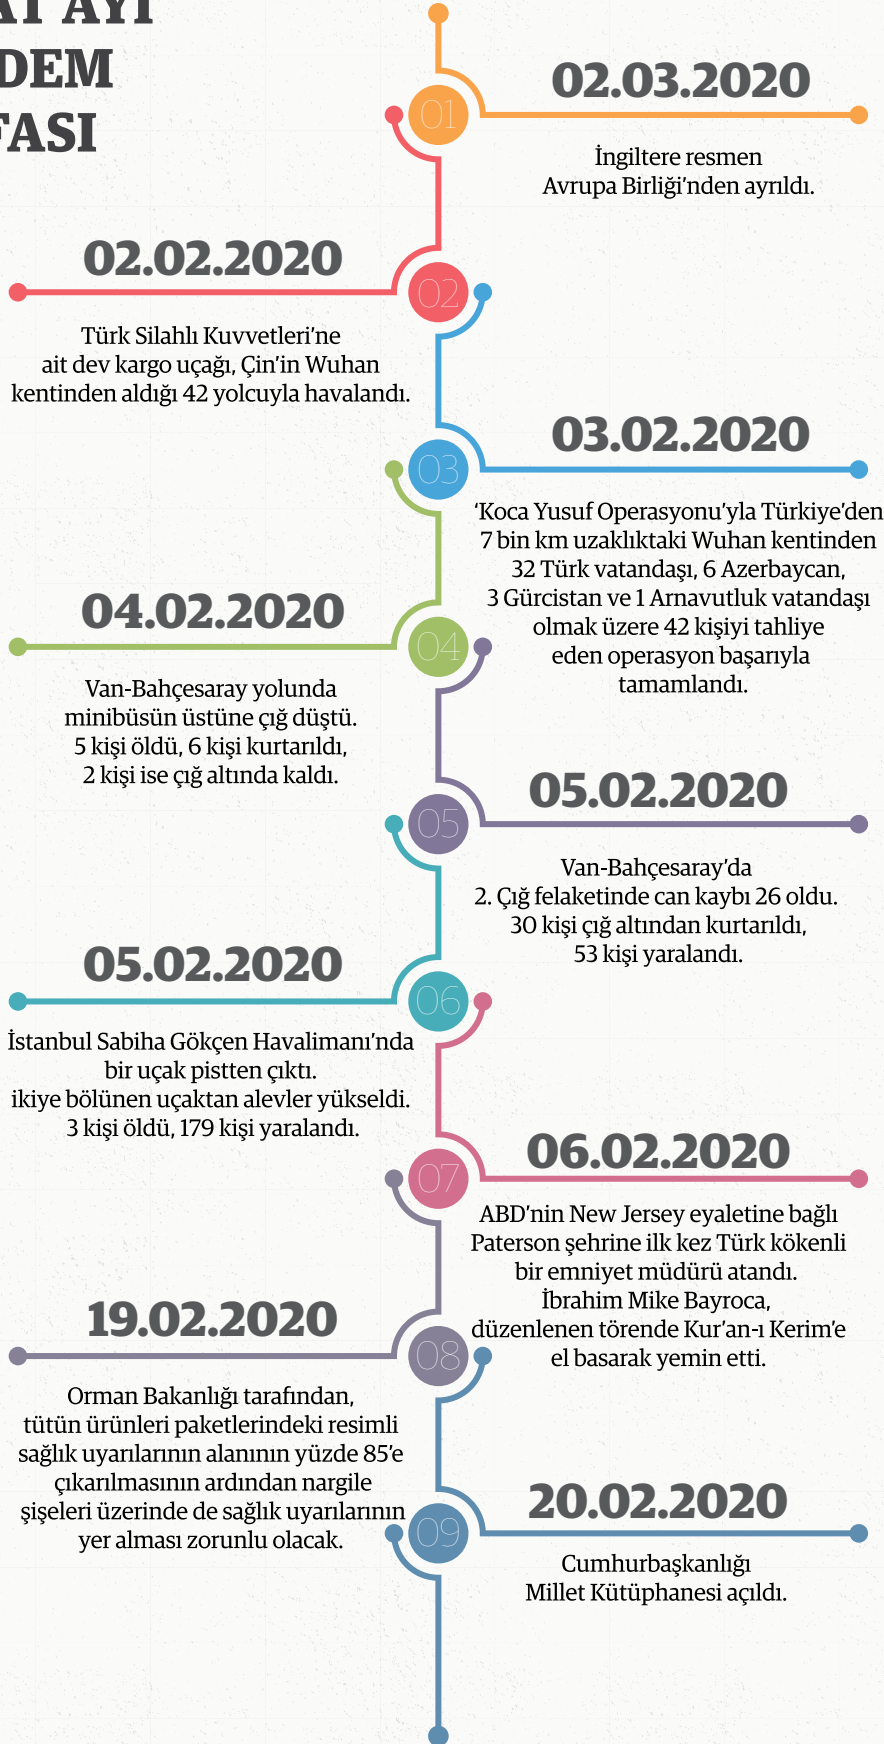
AT AYI
DEM
FASI

01

02.03.2020

İngiltere resmen Avrupa Birliği'nden ayrıldı.

02

02.02.2020

Türk Silahlı Kuvvetleri'ne ait dev kargo uçağı, Çin'in Wuhan kentinden aldığı 42 yolcuyla havalandı.

03

03.02.2020

'Koca Yusuf Operasyonu'yla Türkiye'den 7 bin km uzaklıktaki Wuhan kentinden 32 Türk vatandaşı, 6 Azerbaycan, 3 Gürcistan ve 1 Arnavutluk vatandaşı olmak üzere 42 kişiyi tahliye eden operasyon başarıyla tamamlandı.

04

04.02.2020

Van-Bahçesaray yolunda minibüsün üstüne çığ düştü. 5 kişi öldü, 6 kişi kurtarıldı, 2 kişi ise çığ altında kaldı.

05

05.02.2020

Van-Bahçesaray'da 2. Çığ felaketinde can kaybı 26 oldu. 30 kişi çığ altından kurtarıldı, 53 kişi yaralandı.

06

05.02.2020

İstanbul Sabiha Gökçen Havalimanı'nda bir uçak pistten çıktı. ikiye bölünen uçaktan alevler yükseldi. 3 kişi öldü, 179 kişi yaralandı.

07

06.02.2020

ABD'nin New Jersey eyaletine bağlı Paterson şehrine ilk kez Türk kökenli bir emniyet müdürü atandı. İbrahim Mike Bayroca, düzenlenen törende Kur'an-ı Kerim'e el basarak yemin etti.

08

19.02.2020

Orman Bakanlığı tarafından, tütün ürünleri paketlerindeki resimli sağlık uyarılarının alanının yüzde 85'e çıkarılmasının ardından nargile şişeleri üzerinde de sağlık uyarılarının yer alması zorunlu olacak.

09

20.02.2020

Cumhurbaşkanlığı Millet Kütüphanesi açıldı.